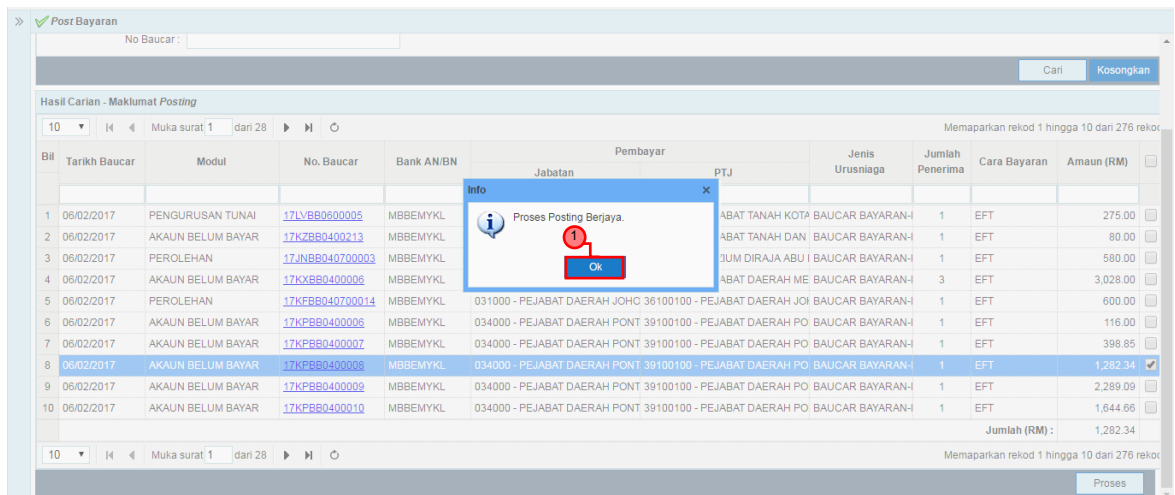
Post Bayaran

No Baucar :

Cari Kosongkan

Hasil Carian - Maklumat Posting

10 Muka surat 1 dari 28 Memaparkan rekod 1 hingga 10 dari 276 reko

| Bil | Tarikh Baucar | Modul | No. Baucar | Bank AN/BN | Pembayar Jabatan | Pembayar PTJ | Jenis Urusniaga | Jumlah Penerima | Cara Bayaran | Amaun (RM) | |
|---|---|---|---|---|---|---|---|---|---|---|---|
| 1 | 06/02/2017 | PENGURUSAN TUNAI | 17LVBB0600005 | MBBEMYKL | | ABAT TANAH KOTA | BAUCAR BAYARAN-I | 1 | EFT | 275.00 | |
| 2 | 06/02/2017 | AKAUN BELUM BAYAR | 17KZBB0400213 | MBBEMYKL | | ABAT TANAH DAN | BAUCAR BAYARAN-I | 1 | EFT | 80.00 | |
| 3 | 06/02/2017 | PEROLEHAN | 17JNBB040700003 | MBBEMYKL | | UM DIRAJA ABU I | BAUCAR BAYARAN-I | 1 | EFT | 580.00 | |
| 4 | 06/02/2017 | AKAUN BELUM BAYAR | 17KXBB0400006 | MBBEMYKL | | ABAT DAERAH ME | BAUCAR BAYARAN-I | 3 | EFT | 3,028.00 | |
| 5 | 06/02/2017 | PEROLEHAN | 17KFBB040700014 | MBBEMYKL | 031000 - PEJABAT DAERAH JOHO | 36100100 - PEJABAT DAERAH JOH | BAUCAR BAYARAN-I | 1 | EFT | 600.00 | |
| 6 | 06/02/2017 | AKAUN BELUM BAYAR | 17KPBB0400006 | MBBEMYKL | 034000 - PEJABAT DAERAH PONT | 39100100 - PEJABAT DAERAH PO | BAUCAR BAYARAN-I | 1 | EFT | 116.00 | |
| 7 | 06/02/2017 | AKAUN BELUM BAYAR | 17KPBB0400007 | MBBEMYKL | 034000 - PEJABAT DAERAH PONT | 39100100 - PEJABAT DAERAH PO | BAUCAR BAYARAN-I | 1 | EFT | 398.85 | |
| 8 | 06/02/2017 | AKAUN BELUM BAYAR | 17KPBB0400008 | MBBEMYKL | 034000 - PEJABAT DAERAH PONT | 39100100 - PEJABAT DAERAH PO | BAUCAR BAYARAN-I | 1 | EFT | 1,282.34 | ✓ |
| 9 | 06/02/2017 | AKAUN BELUM BAYAR | 17KPBB0400009 | MBBEMYKL | 034000 - PEJABAT DAERAH PONT | 39100100 - PEJABAT DAERAH PO | BAUCAR BAYARAN-I | 1 | EFT | 2,289.09 | |
| 10 | 06/02/2017 | AKAUN BELUM BAYAR | 17KPBB0400010 | MBBEMYKL | 034000 - PEJABAT DAERAH PONT | 39100100 - PEJABAT DAERAH PO | BAUCAR BAYARAN-I | 1 | EFT | 1,644.66 | |
| | | | | | | | | | Jumlah (RM) : | 1,282.34 | |

Info ×
Proses Posting Berjaya.
1
Ok

10 Muka surat 1 dari 28 Memaparkan rekod 1 hingga 10 dari 276 reko

Proses